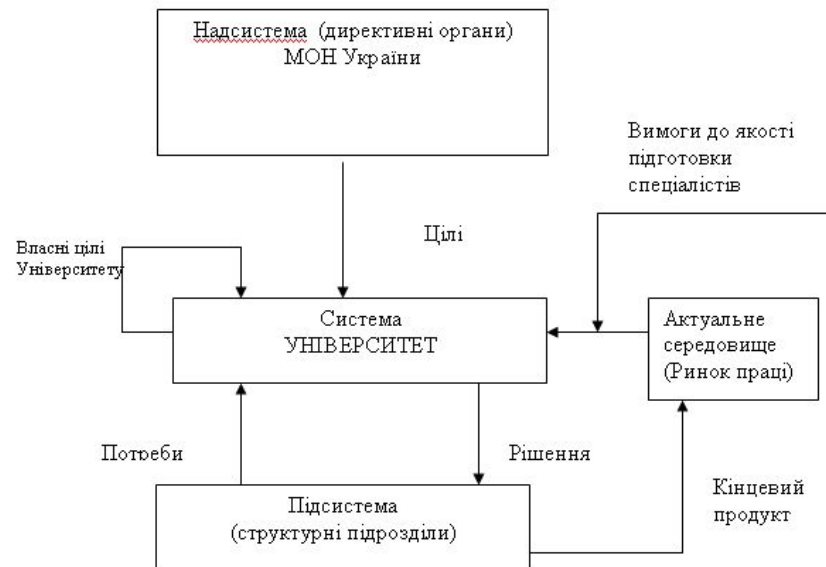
Надсистема (директивні органи)
МОН України

Вимоги до якості підготовки спеціалістів

Цілі

Власні цілі Університету

Система
УНІВЕРСИТЕТ

Актуальне середовище (Ринок праці)

Потреби

Рішення

Кінцевий продукт

Підсистема
(структурні підрозділи)